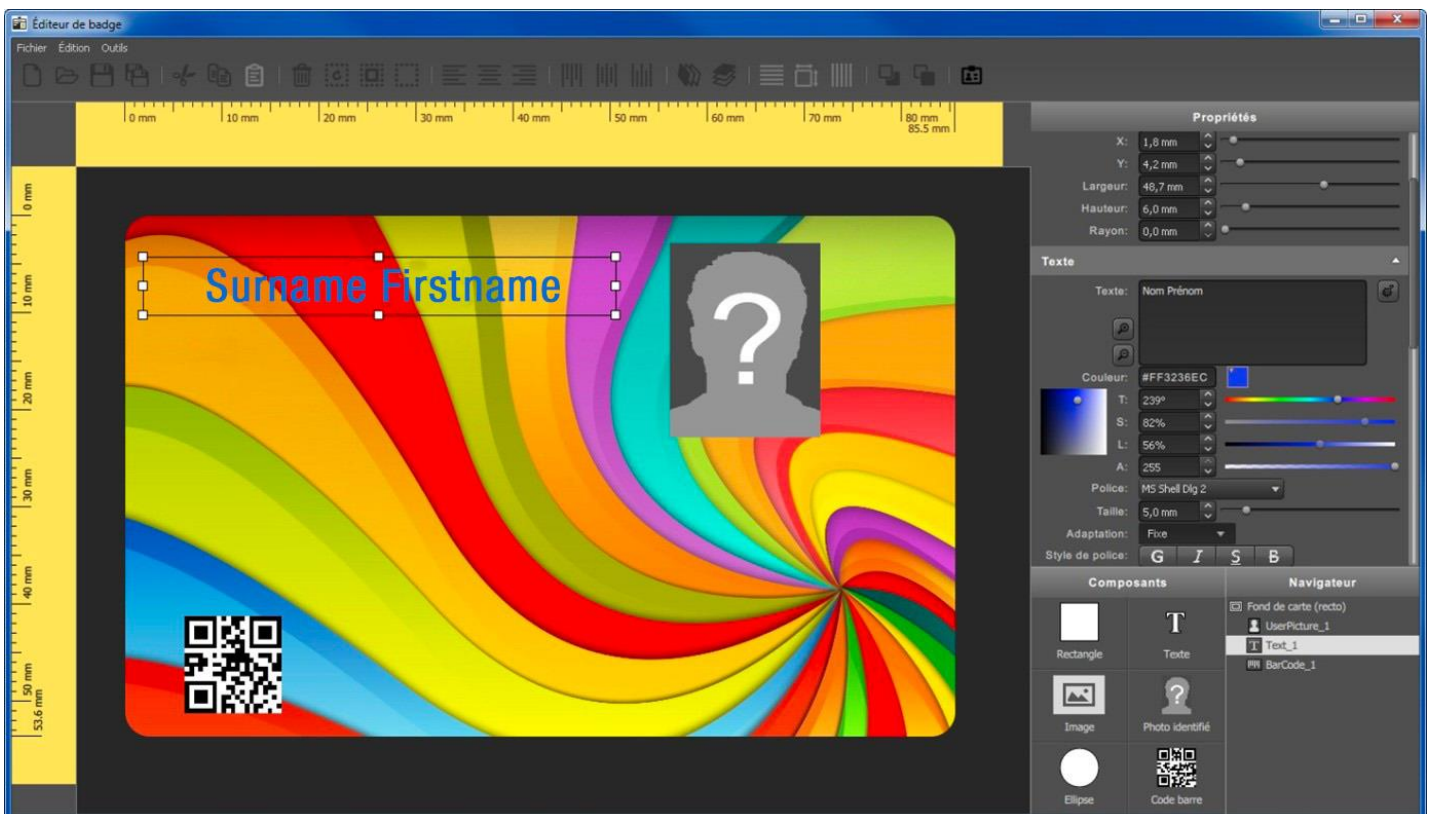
Éditeur de badge

Fichier Édition Outils

0 mm 10 mm 20 mm 30 mm 40 mm 50 mm 60 mm 70 mm 80 mm 85.5 mm

0 mm 10 mm 20 mm 30 mm 40 mm 50 mm 53.6 mm

Surname Firstname

?

Propriétés

X: 1,8 mm
Y: 4,2 mm
Largeur: 48,7 mm
Hauteur: 6,0 mm
Rayon: 0,0 mm

Texte

Texte: Nom Prénom

Couleur: #FF3236EC
T: 239°
S: 82%
L: 56%
A: 255
Police: MS Shell Dlg 2
Taille: 5,0 mm
Adaptation: Fixe
Style de police: G I S B

Composants

Rectangle
Texte
Image
Photo identifié
Ellipse
Code barre

Navigateur

Fond de carte (recto)
UserPicture_1
Text_1
BarCode_1